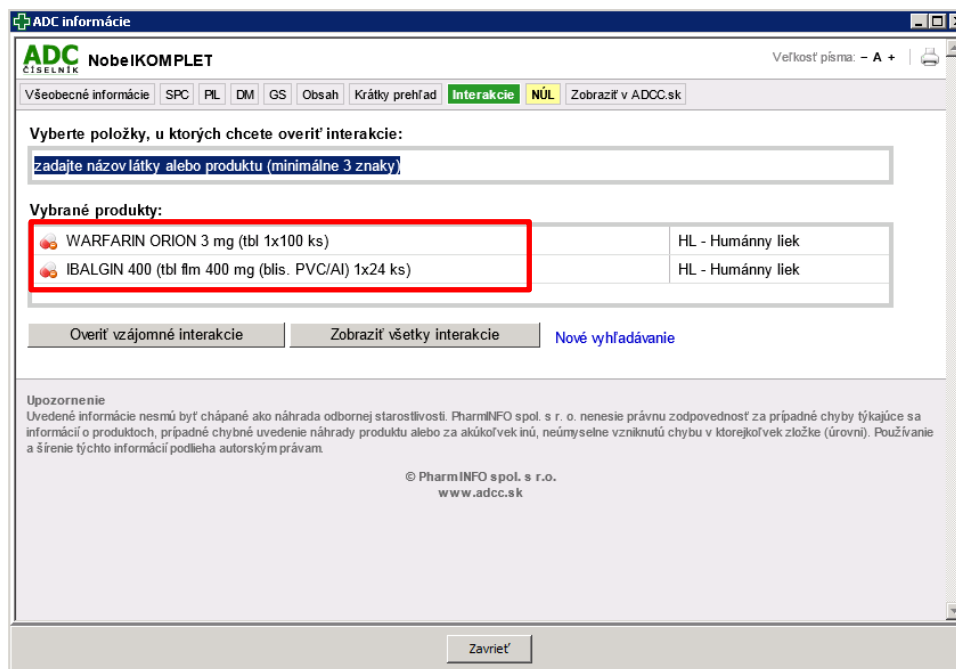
ADC informácie

ADC ČÍSELNÍK NobelKOMPLET

Veľkosť písma: – A +

Všeobecné informácie | SPC | PIL | DM | GS | Obsah | Krátky prehľad | Interakcie | NÚL | Zobraziť v ADCC.sk

Vyberte položky, u ktorých chcete overiť interakcie:

zadajte názov látky alebo produktu (minimálne 3 znaky)

Vybrané produkty:

| | |
|---|---|
| WARFARIN ORION 3 mg (tbl 1x100 ks) | HL - Humánny liek |
| IBALGIN 400 (tbl flm 400 mg (blis. PVC/Al) 1x24 ks) | HL - Humánny liek |

Overiť vzájomné interakcie | Zobraziť všetky interakcie | Nové vyhľadávanie

Upozornenie
Uvedené informácie nesmú byť chápané ako náhrada odbornej starostlivosti. PharmINFO spol. s r. o. nenesie právnu zodpovednosť za prípadné chyby týkajúce sa informácií o produktoch, prípadné chybné uvedenie náhrady produktu alebo za akúkoľvek inú, neúmyselne vzniknutú chybu v ktorejkoľvek zložke (úrovni). Používanie a šírenie týchto informácií podlieha autorským právam.

© PharmINFO spol. s r.o.
www.adcc.sk

Zavrieť